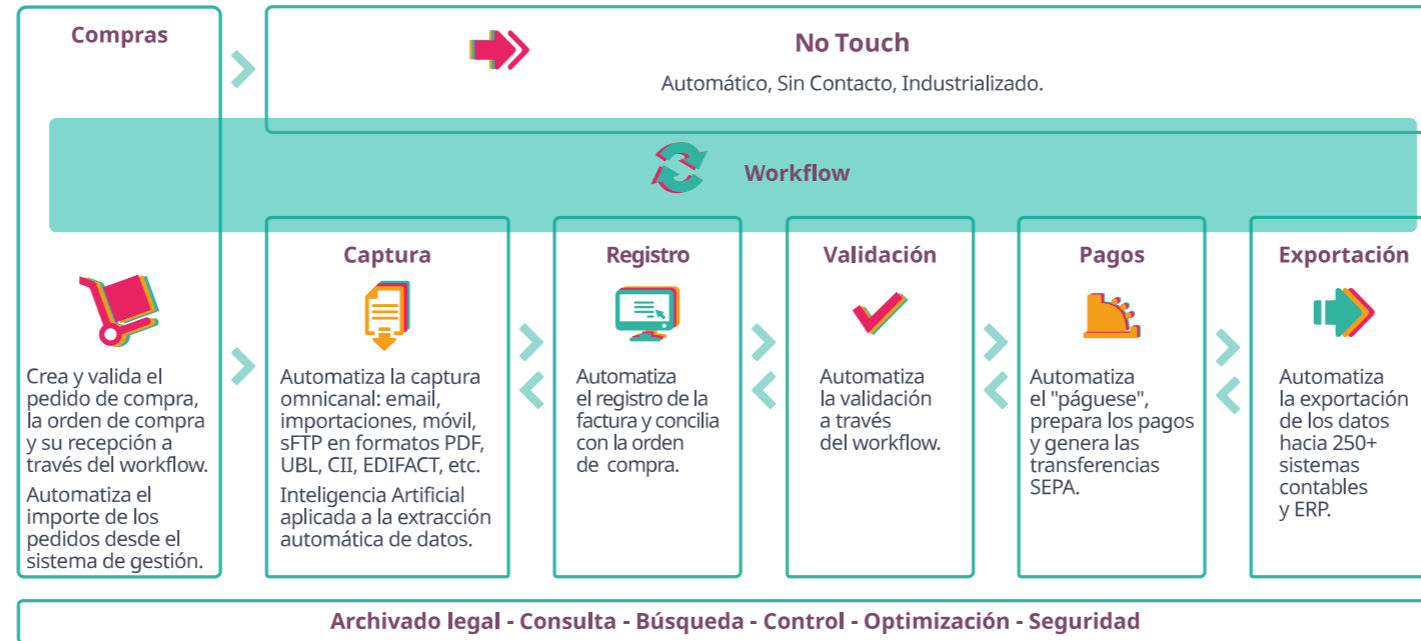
Compras

No Touch

Automático, Sin Contacto, Industrializado.

Workflow

Captura

Registro

Validación

Pagos

Exportación

Crea y valida el pedido de compra, la orden de compra y su recepción a través del workflow.

Automatiza el importe de los pedidos desde el sistema de gestión.

Automatiza la captura omnicanal: email, importaciones, móvil, sFTP en formatos PDF, UBL, CII, EDIFACT, etc.

Inteligencia Artificial aplicada a la extracción automática de datos.

Automatiza el registro de la factura y concilia con la orden de compra.

Automatiza la validación a través del workflow.

Automatiza el "páguese", prepara los pagos y genera las transferencias SEPA.

Automatiza la exportación de los datos hacia 250+ sistemas contables y ERP.

Archivado legal - Consulta - Búsqueda - Control - Optimización - Seguridad